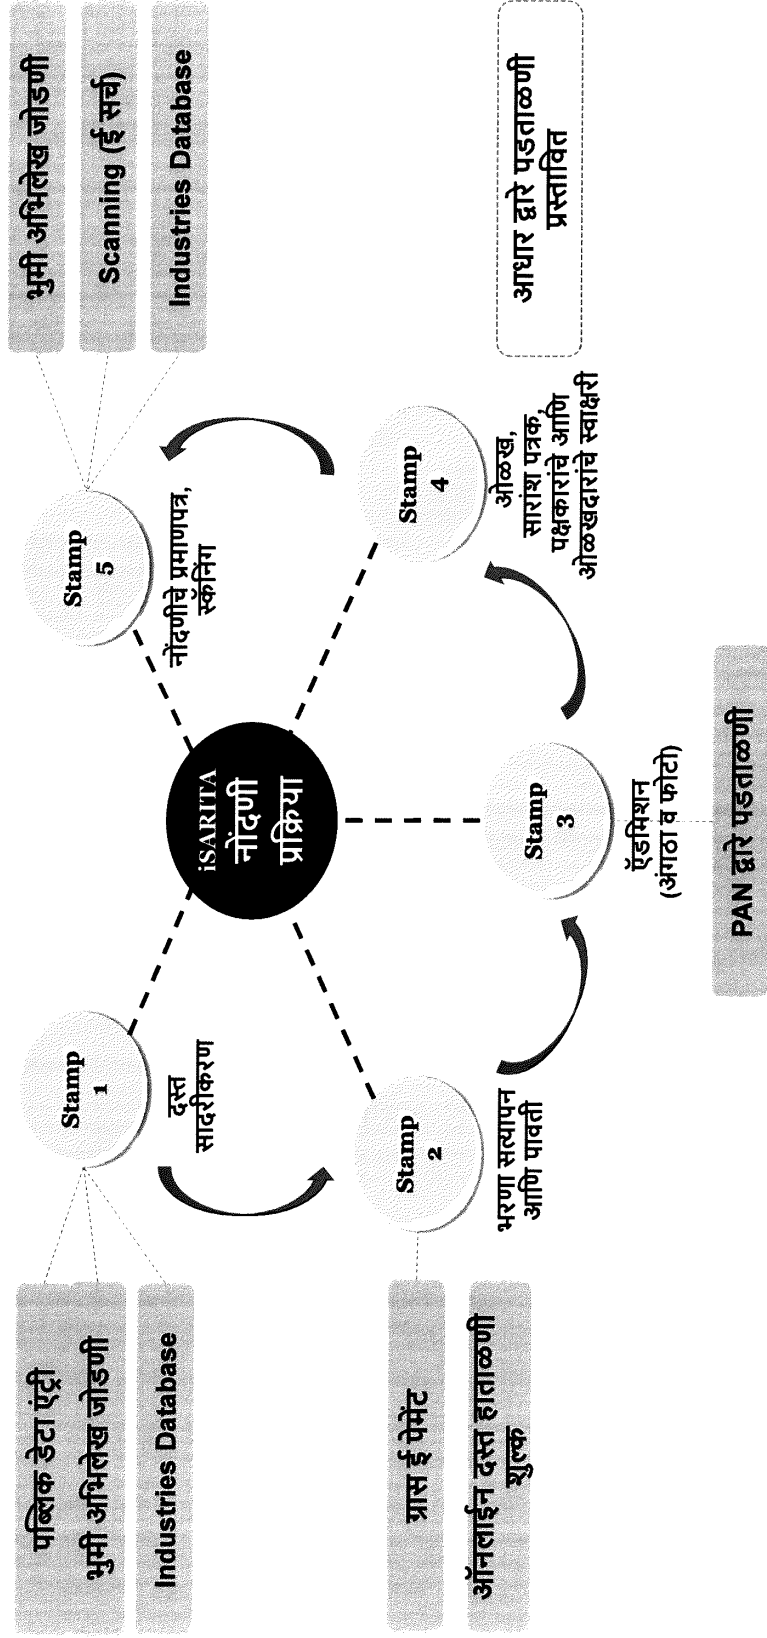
पब्लिक डेटा एंट्री

भुमी अभिलेख जोडणी

Industries Database

ग्रास ई पेमेंट

ऑनलाईन दस्त हाताळणी शुल्क

Stamp 1

दस्त सादरीकरण

Stamp 2

भरणा सत्यापन आणि पावती

iSARITA नोंदणी प्रक्रिया

Stamp 3

ऐडमिशन (अंगठा व फोटो)

PAN द्वारे पडताळणी

Stamp 4

ओळख, सारांश पत्रक, पक्षकारांचे आणि ओळखदारांचे स्वाक्षरी

आधार द्वारे पडताळणी प्रस्तावित

Stamp 5

नोंदणीचे प्रमाणपत्र, स्कॅनिंग

भुमी अभिलेख जोडणी

Scanning (ई सर्च)

Industries Database